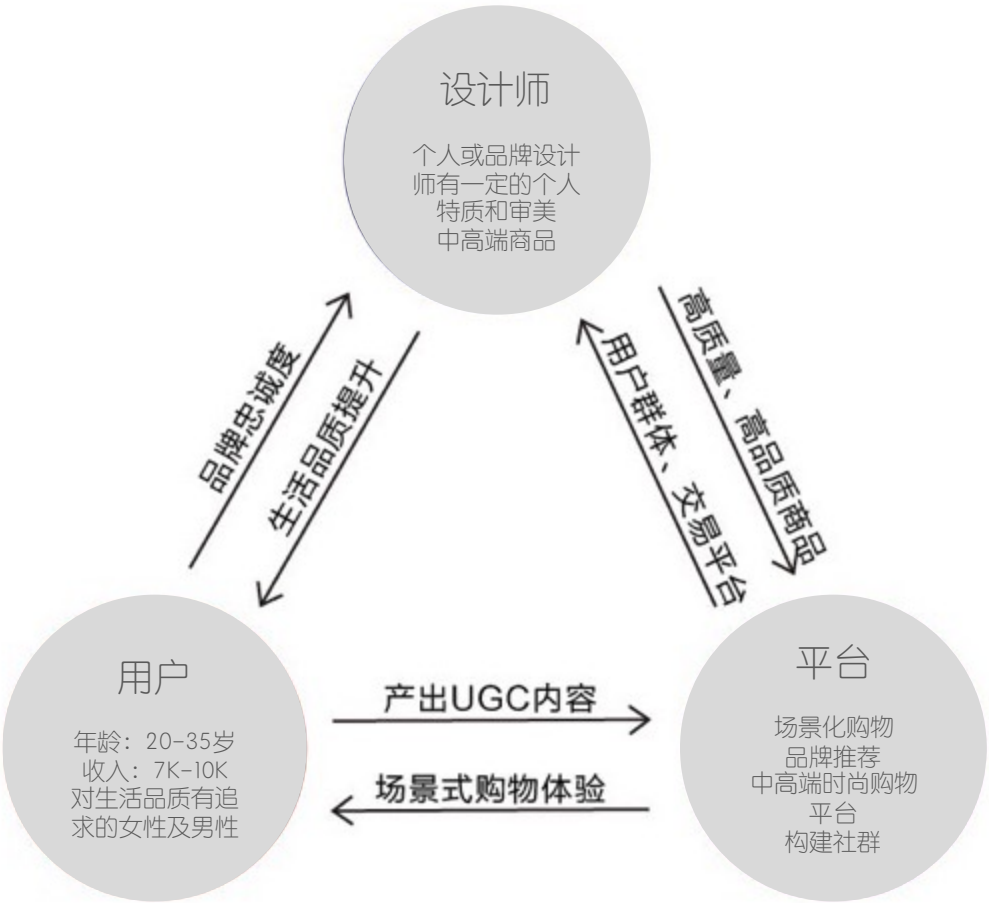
设计师

个人或品牌设计师有一定的个人特质和审美
中高端商品

品牌忠诚度

生活品质提升

用户群体、交易平台

高质量、高品质商品

用户

年龄：20-35岁
收入：7K-10K
对生活品质有追求的女性及男性

产出UGC内容

场景式购物体验

平台

场景化购物
品牌推荐
中高端时尚购物平台
构建社群